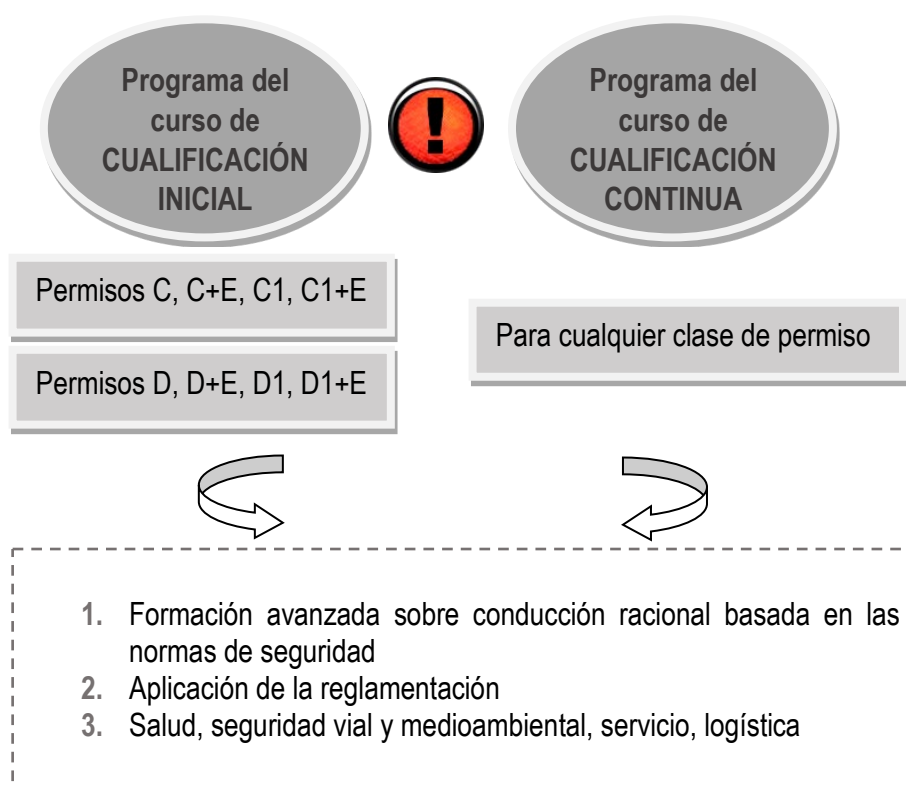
Programa del curso de CUALIFICACIÓN INICIAL

!

Programa del curso de CUALIFICACIÓN CONTINUA

Permisos C, C+E, C1, C1+E

Permisos D, D+E, D1, D1+E

Para cualquier clase de permiso

1. Formación avanzada sobre conducción racional basada en las normas de seguridad
2. Aplicación de la reglamentación
3. Salud, seguridad vial y medioambiental, servicio, logística